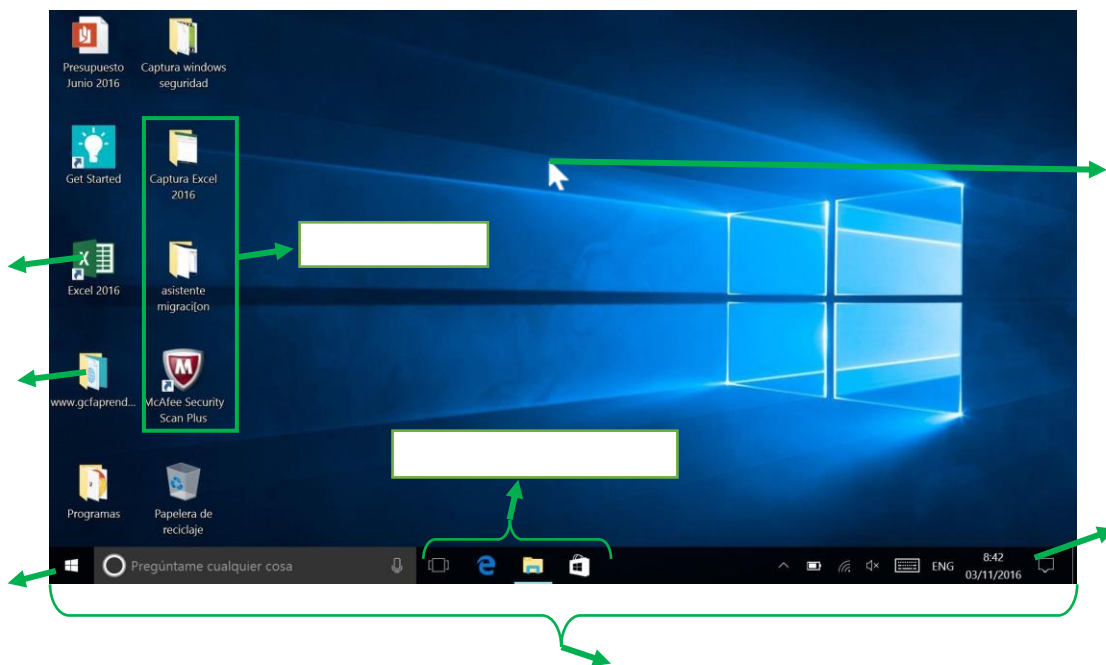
Presupuesto Junio 2016

Captura windows seguridad

Get Started

Captura Excel 2016

Excel 2016

asistente migraci[on

www.gcfaprend...

McAfee Security Scan Plus

Programas

Papelera de reciclaje

Pregúntame cualquier cosa

ENG

8:42
03/11/2016